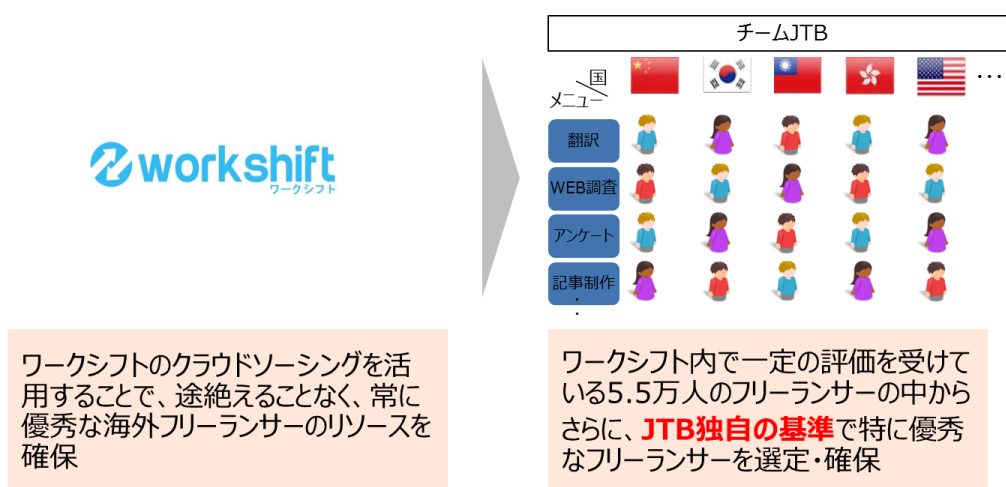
workshift
ワークシフト

チームJTB

国
メニュー

…

翻訳

WEB調査

アンケート

記事制作
・
・

ワークシフトのクラウドソーシングを活用することで、途絶えることなく、常に優秀な海外フリーランサーのリソースを確保

ワークシフト内で一定の評価を受けている5.5万人のフリーランサーの中からさらに、JTB独自の基準で特に優秀なフリーランサーを選定・確保